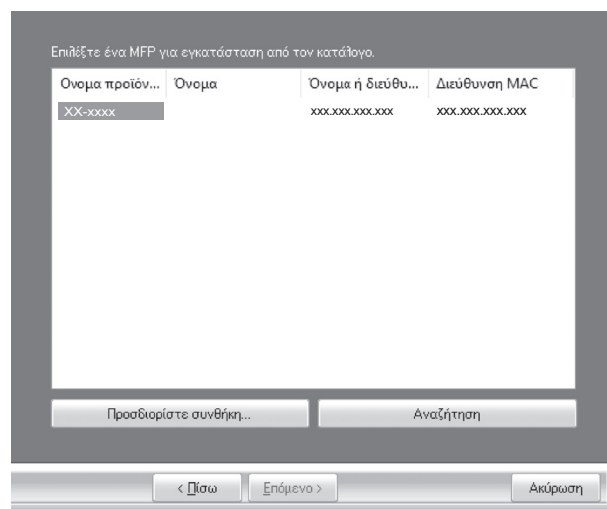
Επιλέξτε ένα MFP για εγκατάσταση από τον κατάλογο.

| Ονομα προϊόν... | Όνομα | Όνομα ή διεύθυ... | Διεύθυνση MAC |
|---|---|---|---|
| XX-xxxx | | xxx.xxx.xxx.xxx | xxx.xxx.xxx.xxx |

Προσδιορίστε συνθήκη...

Αναζήτηση

< Πίσω

Επόμενο >

Ακύρωση